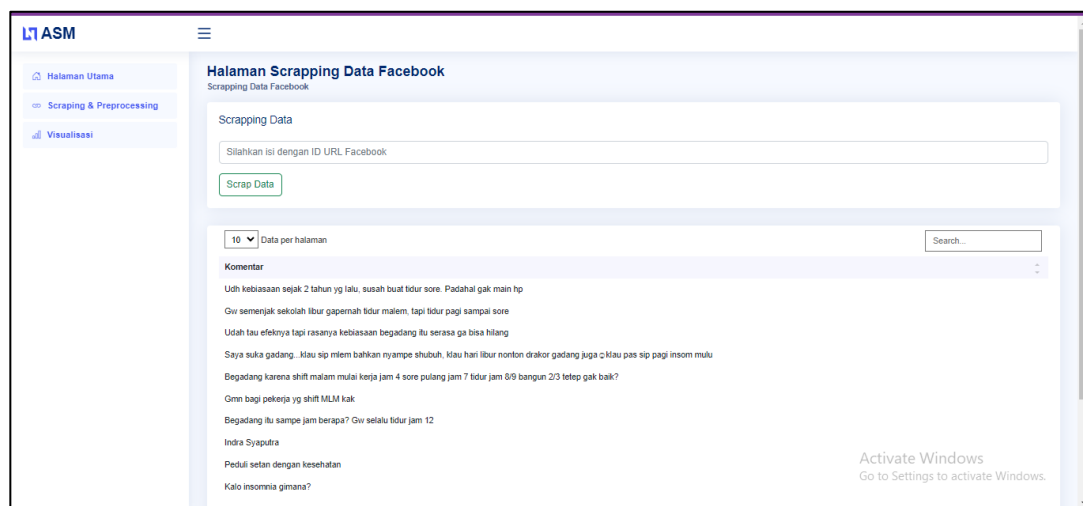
ASM

Halaman Utama
Scraping & Preprocessing
Visualisasi

Halaman Scrapping Data Facebook
Scrapping Data Facebook

Scrapping Data

Silahkan isi dengan ID URL Facebook

Scrap Data

10 Data per halaman

Search...

| Komentar |
|---|
| Udh kebiasaan sejak 2 tahun yg lalu, susah buat tidur sore. Padahal gak main hp |
| Gw semenjak sekolah libur gapernah tidur malem, tapi tidur pagi sampai sore |
| Udah tau efeknya tapi rasanya kebiasaan begadang itu serasa ga bisa hilang |
| Saya suka gadang...klau sip mlem bahkan nyampe shubuh, klau hari libur nonton drakor gadang juga klau pas sip pagi insom mulu |
| Begadang karena shift malam mulai kerja jam 4 sore pulang jam 7 tidur jam 8/9 bangun 2/3 tetep gak baik? |
| Gmn bagi pekerja yg shift MLM kak |
| Begadang itu sampe jam berapa? Gw selalu tidur jam 12 |
| Indra Syaputra |
| Peduli setan dengan kesehatan |
| Kalo insomnia gimana? |

Activate Windows
Go to Settings to activate Windows.